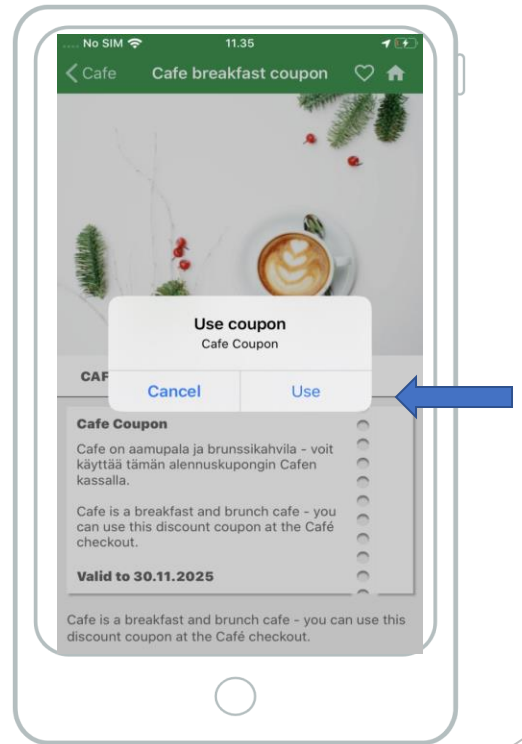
No SIM 11.35

< Cafe Cafe breakfast coupon

Use coupon
Cafe Coupon

Cancel Use

CAF

Cafe Coupon

Cafe on aamupala ja brunssikahvila - voit käyttää tämän alennuskupongin Cafen kassalla.

Cafe is a breakfast and brunch cafe - you can use this discount coupon at the Café checkout.

Valid to 30.11.2025

Cafe is a breakfast and brunch cafe - you can use this discount coupon at the Café checkout.